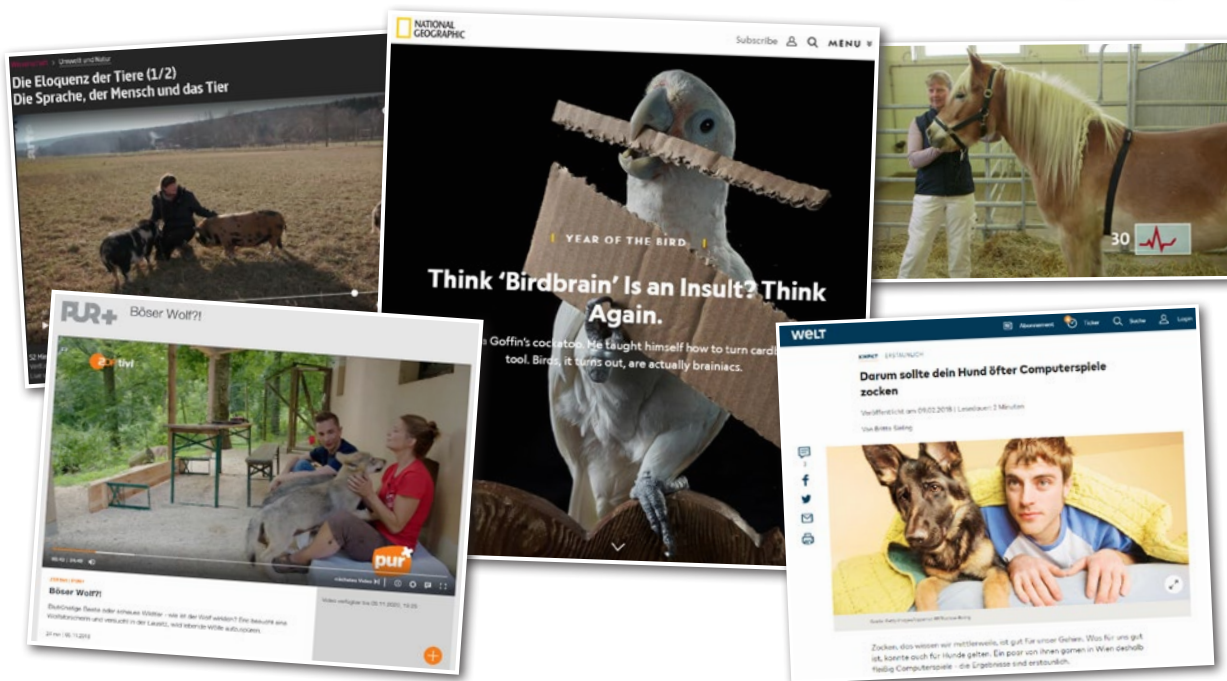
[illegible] > Urwelt und Natur

Die Eloquenz der Tiere (1/2)
Die Sprache, der Mensch und das Tier

NATIONAL GEOGRAPHIC

Subscribe MENU

YEAR OF THE BIRD

Think 'Birdbrain' Is an Insult? Think Again.

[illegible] a Goffin's cockatoo. He taught himself how to turn card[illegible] tool. Birds, it turns out, are actually brainiacs.

30

PUR+ Böser Wolf?!

zdf tivi

pur+

Böser Wolf?!

Blutrünstige Bestie oder scheues Wildtier - wie ist der Wolf wirklich? Eric besucht eine Wolfsforscherin und versucht in der Lausitz, wild lebende Wölfe aufzuspüren.

Video verfügbar bis 05.11.2023, 10:25

WELT

Abonnement Ticker Suche Login

KMPKT ERSTAUNLICH

Darum sollte dein Hund öfter Computerspiele zocken

Veröffentlicht am 09.02.2018 | Lesedauer: 2 Minuten

Von Britta Sieling

Zocken, das wissen wir mittlerweile, ist gut für unser Gehirn. Was für uns gut ist, könnte auch für Hunde gelten. Ein paar von ihnen gamen in Wien deshalb fleißig Computerspiele - die Ergebnisse sind erstaunlich.